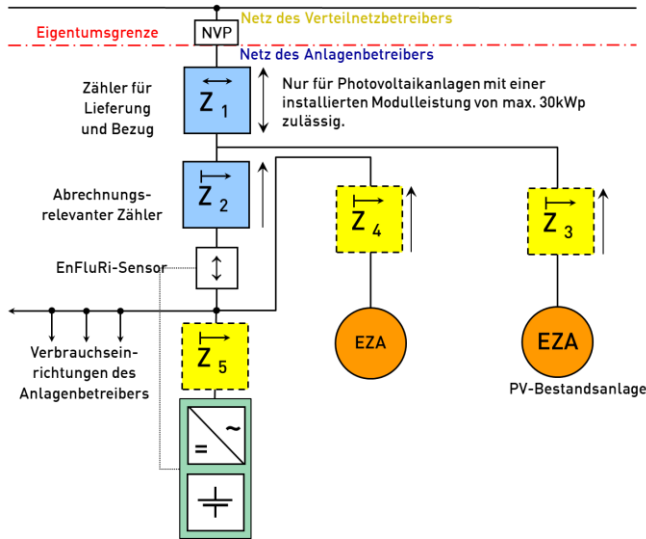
Eigentumsgrenze

NVP

Netz des Verteilnetzbetreibers

Netz des Anlagenbetreibers

Zähler für Lieferung und Bezug

$Z_1$

Nur für Photovoltaikanlagen mit einer installierten Modulleistung von max. 30kWp zulässig.

Abrechnungs-relevanter Zähler

$Z_2$

$Z_4$

$Z_3$

EnFluRi-Sensor

Verbrauchseinrichtungen des Anlagenbetreibers

$Z_5$

EZA

EZA

PV-Bestandsanlage

=

~